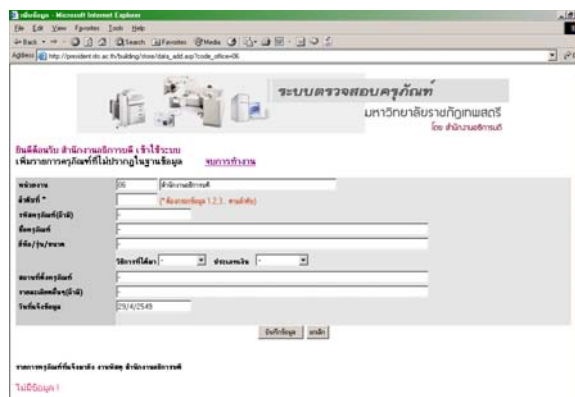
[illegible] - Microsoft Internet Explorer

File Edit View Favorites Tools Help

Back Search Favorites Media

Address http://president.rid.ac.th/building/store/data_add.asp?code_office=06

ระบบตรวจสอบครุภัณฑ์
มหาวิทยาลัยราชภัฏเทพสตรี
โดย สำนักงานอธิการบดี

ยินดีต้อนรับ สำนักงานอธิการบดี เข้าใช้ระบบ
เพิ่มรายการครุภัณฑ์ที่ไม่ปรากฏในฐานข้อมูล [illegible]

| หน่วยงาน | 06 สำนักงานอธิการบดี |
|---|---|
| ลำดับที่ * | (* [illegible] 1,2,3... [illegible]) |
| รหัสครุภัณฑ์(เดิม) | |
| ชื่อครุภัณฑ์ | |
| ยี่ห้อ/รุ่น/ขนาด | |
| | วิธีการที่ได้มา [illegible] ประเภทเงิน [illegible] |
| สถานที่ตั้งครุภัณฑ์ | |
| ราคาต่อหน่วย(บาท) | |
| วันที่บันทึกข้อมูล | 29/4/2549 |

บันทึกข้อมูล ยกเลิก

รายการครุภัณฑ์ที่บันทึกแล้ว งานพัสดุ สำนักงานอธิการบดี

ไม่มีข้อมูล !